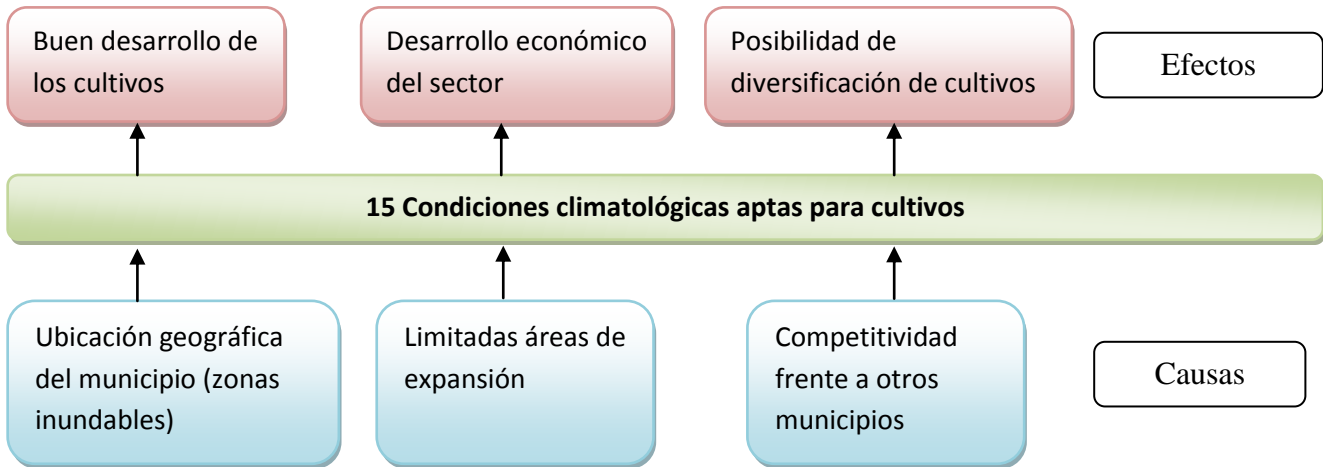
Buen desarrollo de los cultivos

Desarrollo económico del sector

Posibilidad de diversificación de cultivos

Efectos

15 Condiciones climatológicas aptas para cultivos

Ubicación geográfica del municipio (zonas inundables)

Limitadas áreas de expansión

Competitividad frente a otros municipios

Causas